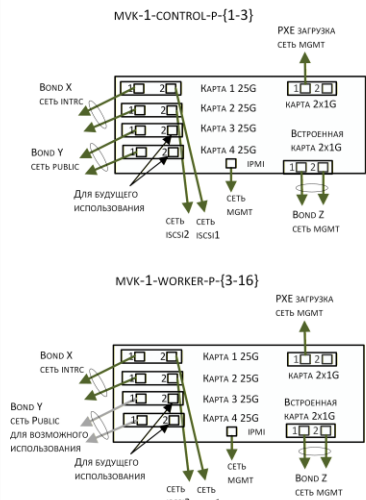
MVK-1-CONTROL-P-{1-3}

PXE ЗАГРУЗКА
СЕТЬ MGMT

BOND X
СЕТЬ INTRC

1 2 КАРТА 1 25G
1 2 КАРТА 2 25G
1 2 КАРТА 3 25G
1 2 КАРТА 4 25G

1 2
КАРТА 2x1G

BOND Y
СЕТЬ PUBLIC

ВСТРОЕННАЯ
КАРТА 2x1G

IPMI

1 2

ДЛЯ БУДУЩЕГО
ИСПОЛЬЗОВАНИЯ

СЕТЬ
MGMT

BOND Z
СЕТЬ MGMT

СЕТЬ
ISCSI2

СЕТЬ
ISCSI1

MVK-1-WORKER-P-{3-16}

PXE ЗАГРУЗКА
СЕТЬ MGMT

BOND X
СЕТЬ INTRC

1 2 КАРТА 1 25G
1 2 КАРТА 2 25G
1 2 КАРТА 3 25G
1 2 КАРТА 4 25G

1 2
КАРТА 2x1G

BOND Y
СЕТЬ PUBLIC
ДЛЯ ВОЗМОЖНОГО
ИСПОЛЬЗОВАНИЯ

ВСТРОЕННАЯ
КАРТА 2x1G

IPMI

1 2

ДЛЯ БУДУЩЕГО
ИСПОЛЬЗОВАНИЯ

СЕТЬ
MGMT

BOND Z
СЕТЬ MGMT

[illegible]